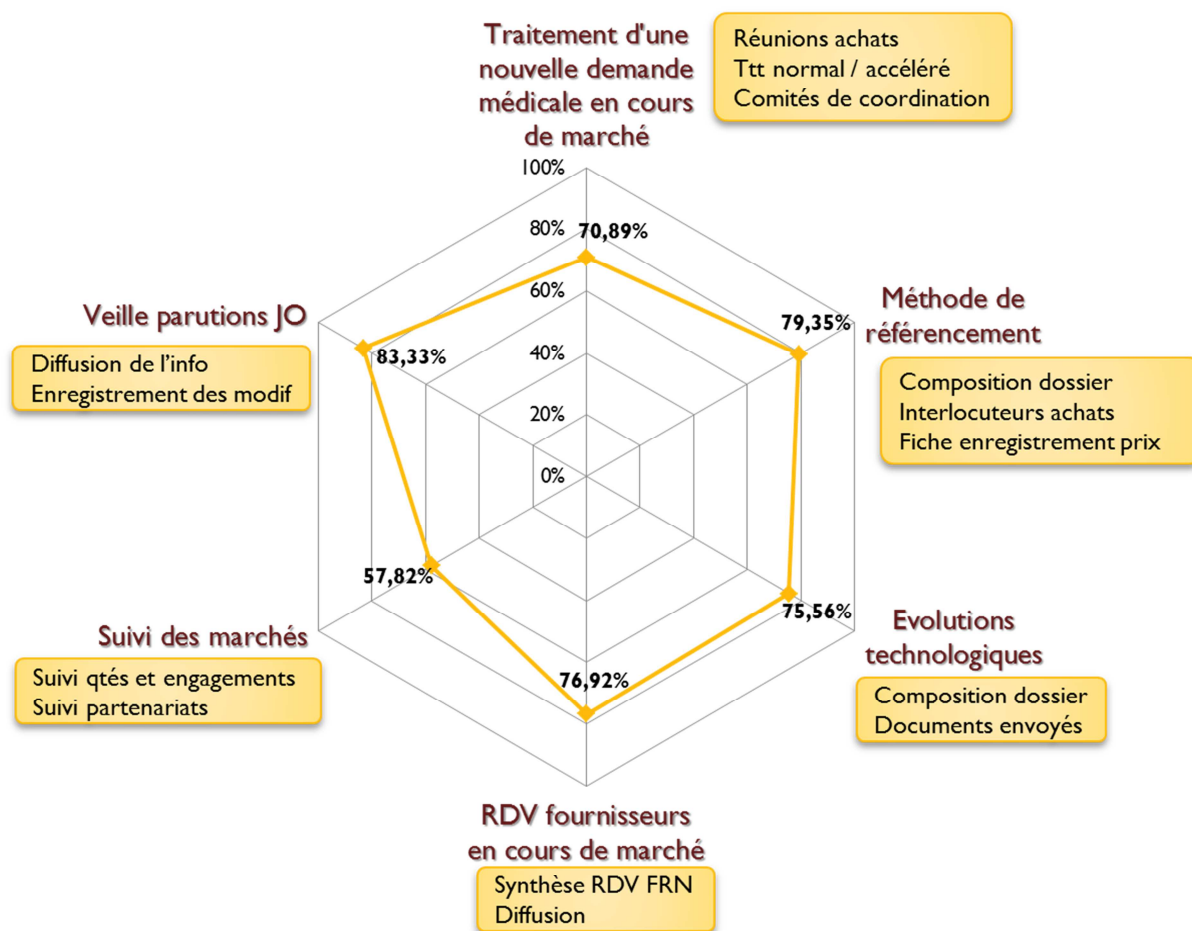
Traitement d'une nouvelle demande médicale en cours de marché

Réunions achats
Ttt normal / accéléré
Comités de coordination

100%
80%
60%
40%
20%
0%

70,89%

Méthode de référencement

79,35%

Composition dossier
Interlocuteurs achats
Fiche enregistrement prix

Evolutions technologiques

75,56%

Composition dossier
Documents envoyés

76,92%

RDV fournisseurs en cours de marché

Synthèse RDV FRN
Diffusion

Suivi des marchés

57,82%

Suivi qtés et engagements
Suivi partenariats

Veille parutions JO

83,33%

Diffusion de l'info
Enregistrement des modif